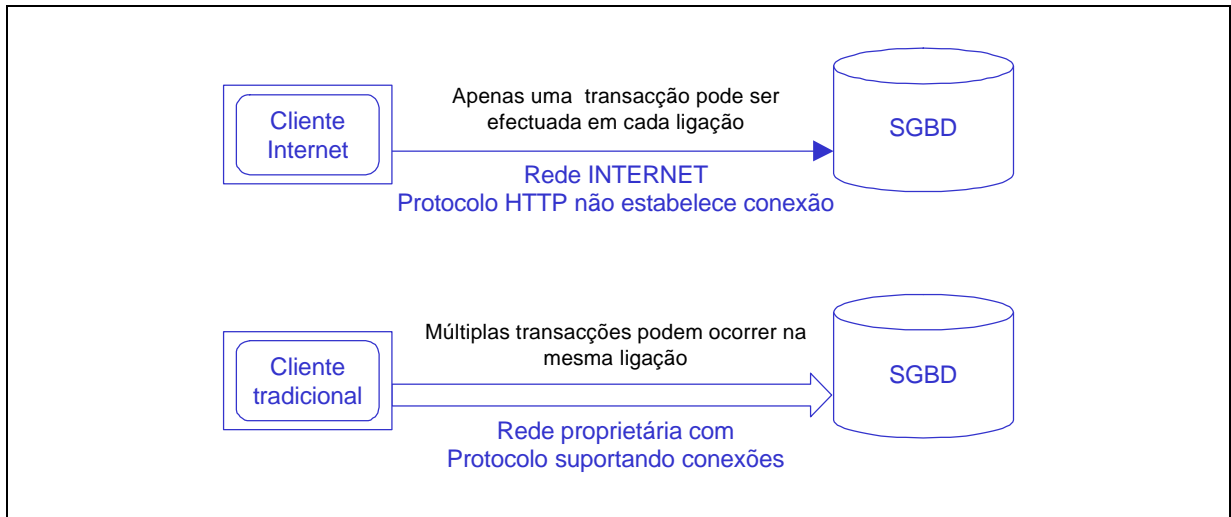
Cliente Internet

Apenas uma transacção pode ser efectuada em cada ligação

SGBD

Rede INTERNET
Protocolo HTTP não estabelece conexão

Cliente tradicional

Múltiplas transacções podem ocorrer na mesma ligação

SGBD

Rede proprietária com
Protocolo suportando conexões